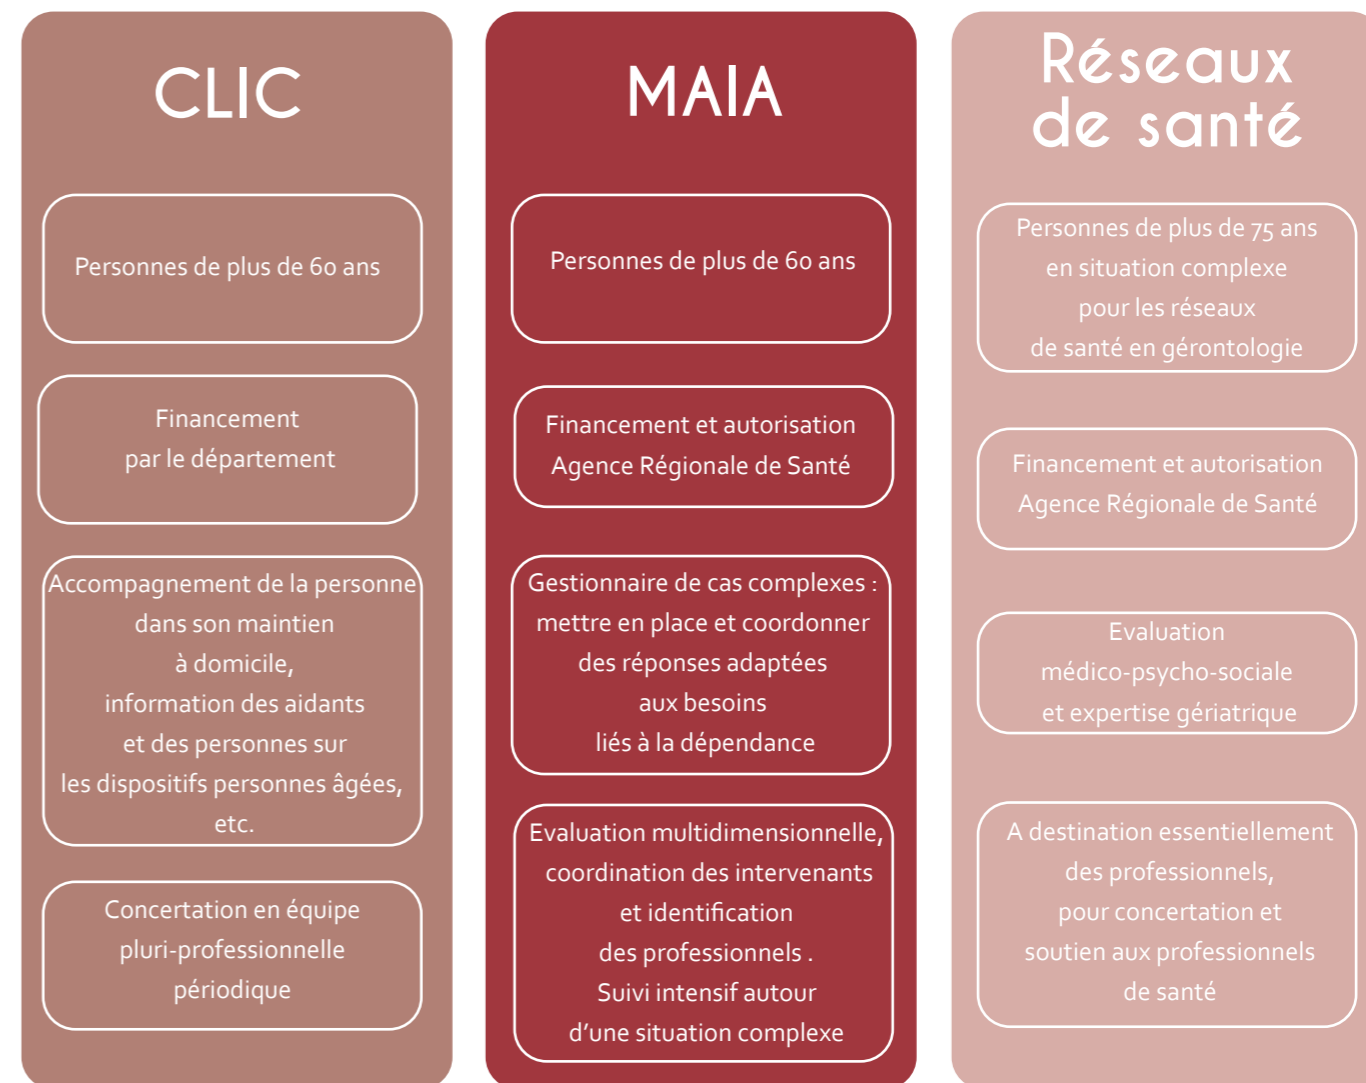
CLIC

Personnes de plus de 60 ans

Financement par le département

Accompagnement de la personne dans son maintien à domicile, information des aidants et des personnes sur les dispositifs personnes âgées, etc.

Concertation en équipe pluri-professionnelle périodique

MAIA

Personnes de plus de 60 ans

Financement et autorisation Agence Régionale de Santé

Gestionnaire de cas complexes : mettre en place et coordonner des réponses adaptées aux besoins liés à la dépendance

Evaluation multidimensionnelle, coordination des intervenants et identification des professionnels . Suivi intensif autour d'une situation complexe

Réseaux de santé

Personnes de plus de 75 ans en situation complexe pour les réseaux de santé en gérontologie

Financement et autorisation Agence Régionale de Santé

Evaluation médico-psycho-sociale et expertise gériatrique

A destination essentiellement des professionnels, pour concertation et soutien aux professionnels de santé